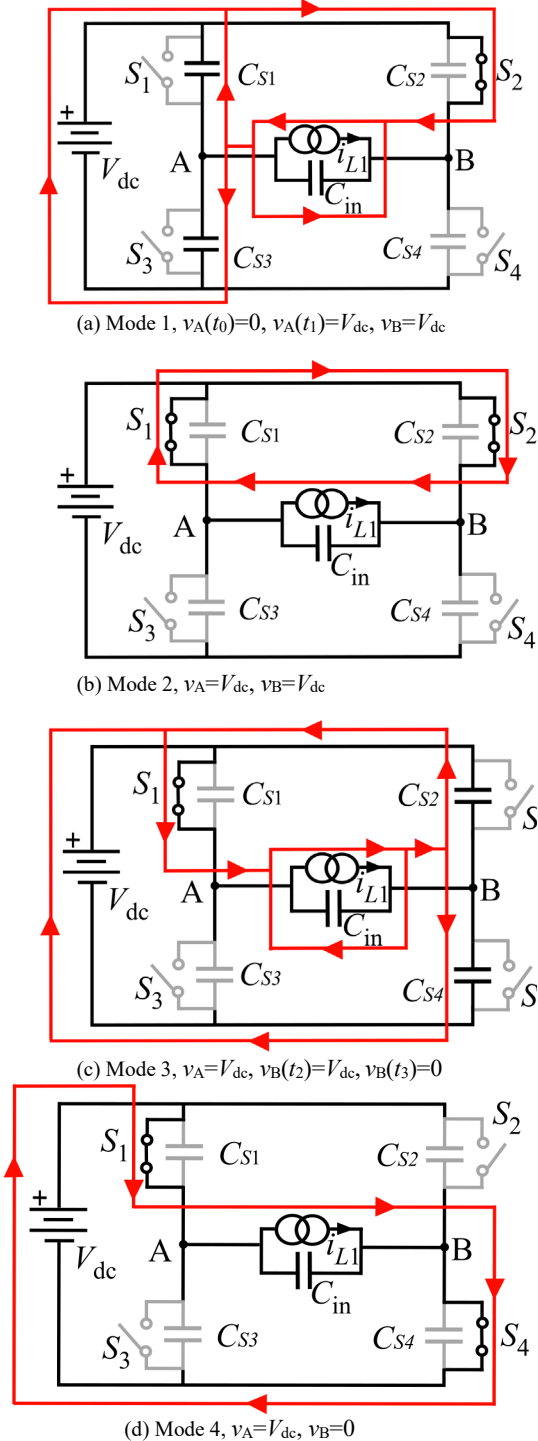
$S_1$ $C_{S1}$ $C_{S2}$ $S_2$
+
$V_{dc}$
A $i_{L1}$ B
$C_{in}$
$S_3$ $C_{S3}$ $C_{S4}$ $S_4$

(a) Mode 1, $v_A(t_0)=0$, $v_A(t_1)=V_{dc}$, $v_B=V_{dc}$

$S_1$ $C_{S1}$ $C_{S2}$ $S_2$
+
$V_{dc}$
A $i_{L1}$ B
$C_{in}$
$S_3$ $C_{S3}$ $C_{S4}$ $S_4$

(b) Mode 2, $v_A=V_{dc}$, $v_B=V_{dc}$

$S_1$ $C_{S1}$ $C_{S2}$ S
+
$V_{dc}$
A $i_{L1}$ B
$C_{in}$
$S_3$ $C_{S3}$ $C_{S4}$ S

(c) Mode 3, $v_A=V_{dc}$, $v_B(t_2)=V_{dc}$, $v_B(t_3)=0$

$S_1$ $C_{S1}$ $C_{S2}$ $S_2$
+
$V_{dc}$
A $i_{L1}$ B
$C_{in}$
$S_3$ $C_{S3}$ $C_{S4}$ $S_4$

(d) Mode 4, $v_A=V_{dc}$, $v_B=0$